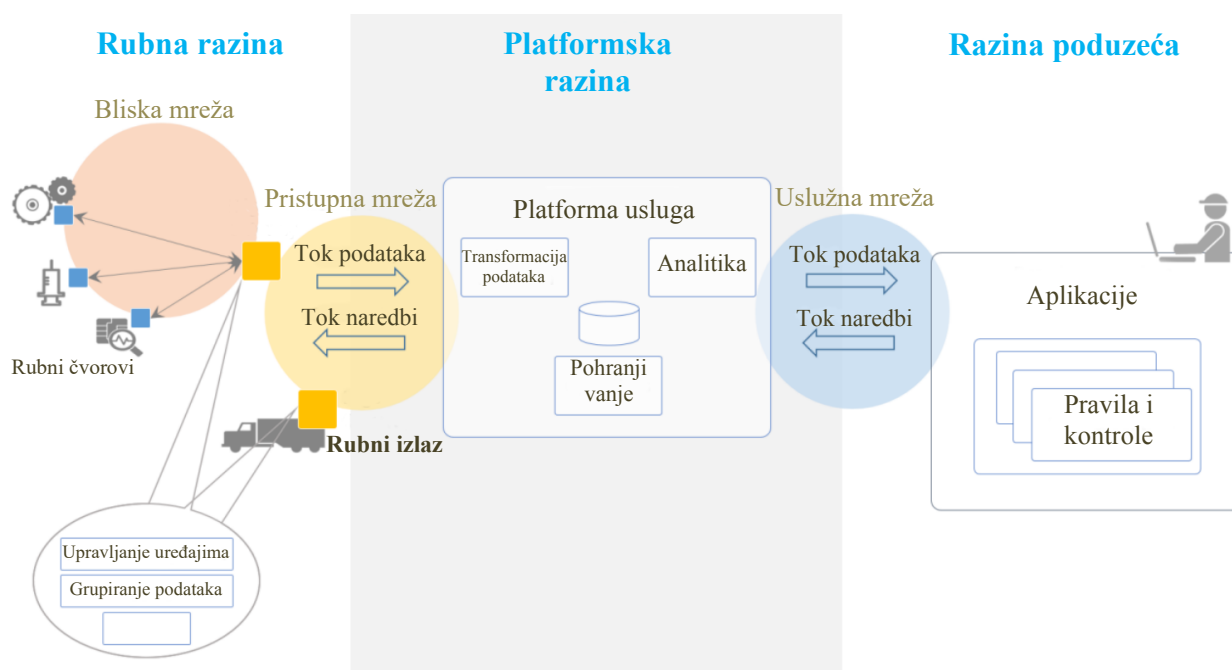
Rubna razina

Platformska razina

Razina poduzeća

Bliska mreža

Pristupna mreža

Platforma usluga

Uslužna mreža

Tok podataka

Tok naredbi

Transformacija podataka

Analitika

Pohranji vanje

Tok podataka

Tok naredbi

Aplikacije

Pravila i kontrole

Rubni čvorovi

Rubni izlaz

Upravljanje uređajima

Grupiranje podataka